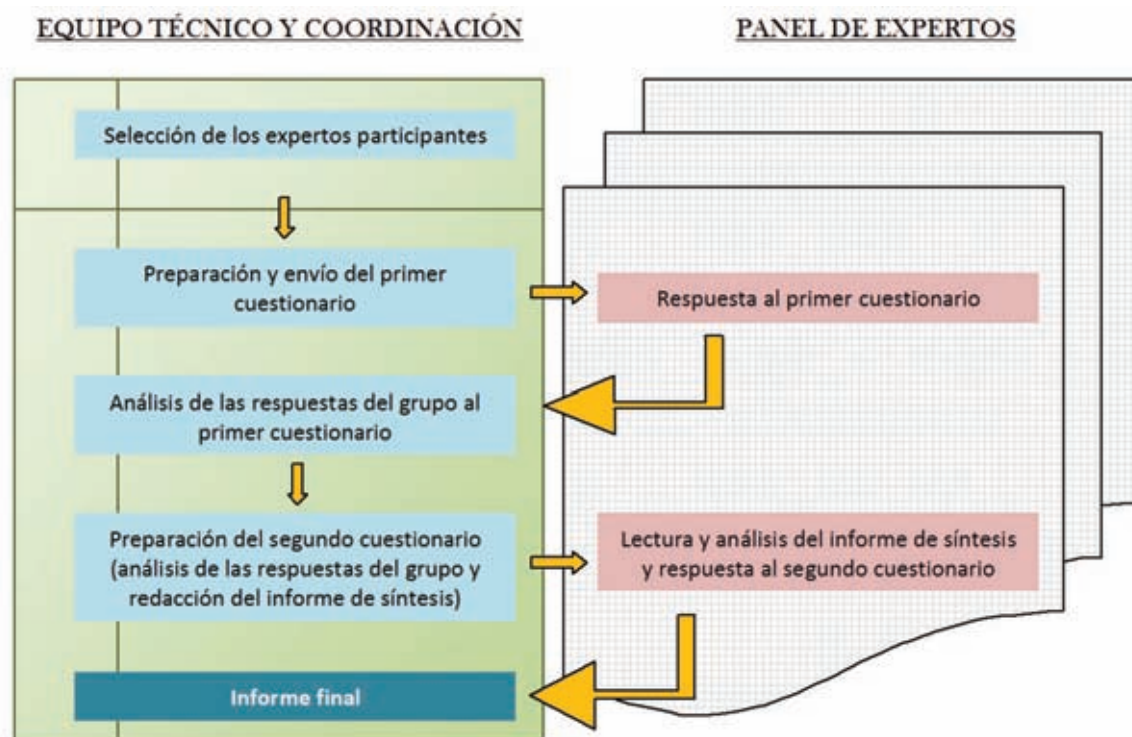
EQUIPO TÉCNICO Y COORDINACIÓN

PANEL DE EXPERTOS

Selección de los expertos participantes

Preparación y envío del primer cuestionario

Respuesta al primer cuestionario

Análisis de las respuestas del grupo al primer cuestionario

Preparación del segundo cuestionario (análisis de las respuestas del grupo y redacción del informe de síntesis)

Lectura y análisis del informe de síntesis y respuesta al segundo cuestionario

Informe final